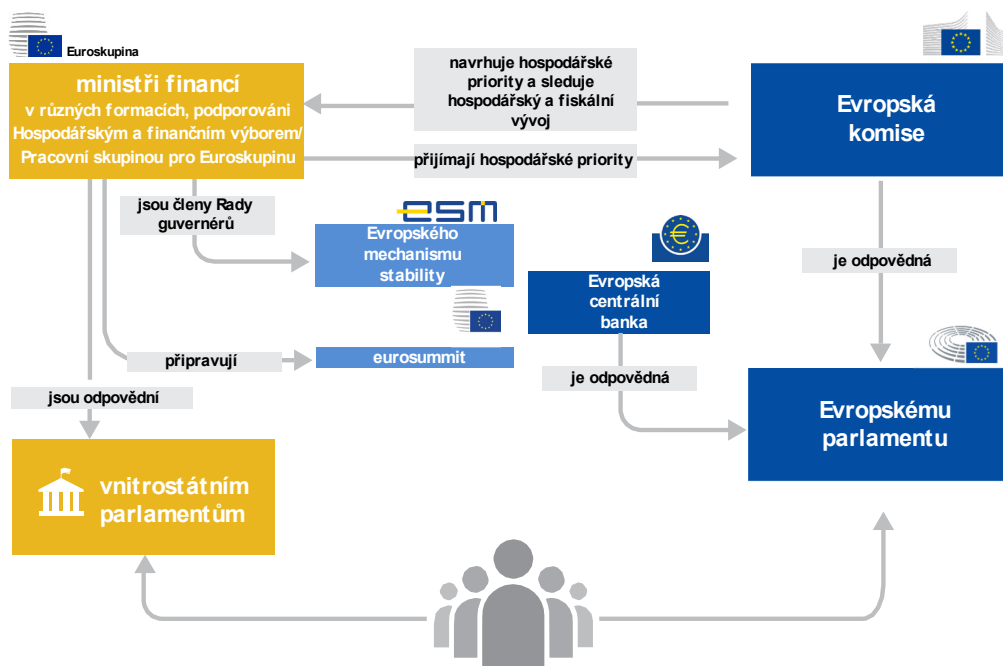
Euroskupina

ministři financí
v různých formacích, podporováni Hospodářským a finančním výborem/ Pracovní skupinou pro Euroskupinu

navrhuje hospodářské priority a sleduje hospodářský a fiskální vývoj

Evropská komise

přijímají hospodářské priority

jsou členy Rady guvernérů

esm

Evropského mechanismu stability

Evropská centrální banka

je odpovědná

připravují

eurosummit

je odpovědná

jsou odpovědní

Evropskému parlamentu

vnitrostátním parlamentům